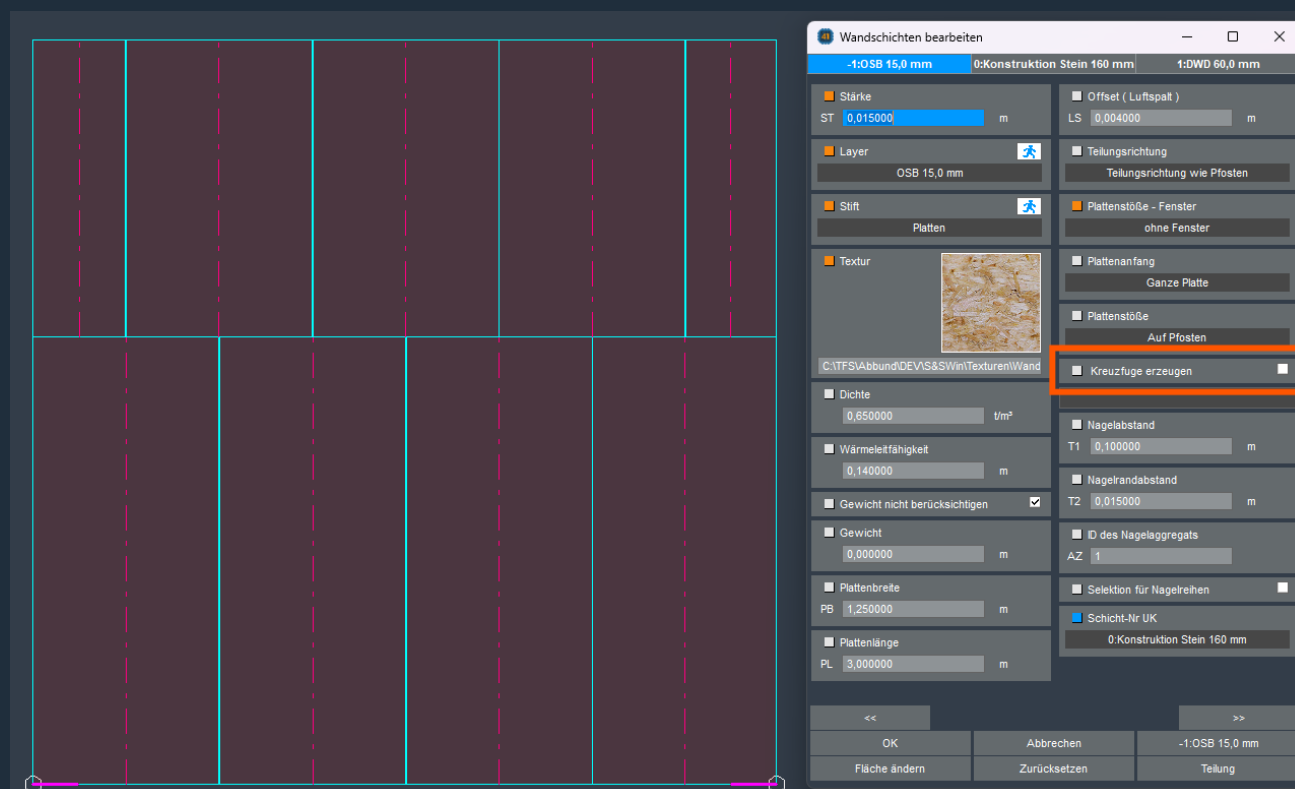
Wandschichten bearbeiten

-1:OSB 15,0 mm | 0:Konstruktion Stein 160 mm | 1:DWD 60,0 mm

Stärke
ST 0,015000 m

Layer
OSB 15,0 mm

Stift
Platten

Textur
C:\TFS\Abbund\DEV\S&SWin\Texturen\Wand

Dichte
0,650000 t/m³

Wärmeleitfähigkeit
0,140000 m

Gewicht nicht berücksichtigen

Gewicht
0,000000 m

Plattenbreite
PB 1,250000 m

Plattenlänge
PL 3,000000 m

Offset ( Luftspalt )
LS 0,004000 m

Teilungsrichtung
Teilungsrichtung wie Pfosten

Plattenstöße - Fenster
ohne Fenster

Plattenanfang
Ganze Platte

Plattenstöße
Auf Pfosten

Kreuzfuge erzeugen

Nagelabstand
T1 0,100000 m

Nagelrandabstand
T2 0,015000 m

ID des Nagelaggregats
AZ 1

Selektion für Nagelreihen

Schicht-Nr UK
0:Konstruktion Stein 160 mm

<<
>>
OK
Abbrechen
-1:OSB 15,0 mm
Fläche ändern
Zurücksetzen
Teilung